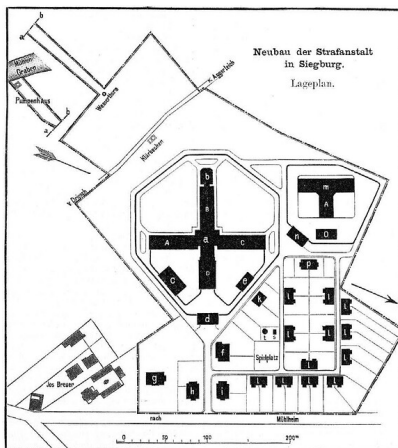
Neubau der Strafanstalt in Siegburg.

Lageplan.

b

a

Mühlen Graben

Pumpenhaus

a

b

Wasserturm

v. Aggerdeich

Mühlbacher

v. Driesch

b

a

A

c

c

C

e

d

m

A

n

O

p

k

f

Spielplatz

g

h

i

Jos. Breuer

nach

Mühlheim

0

50

100

200m